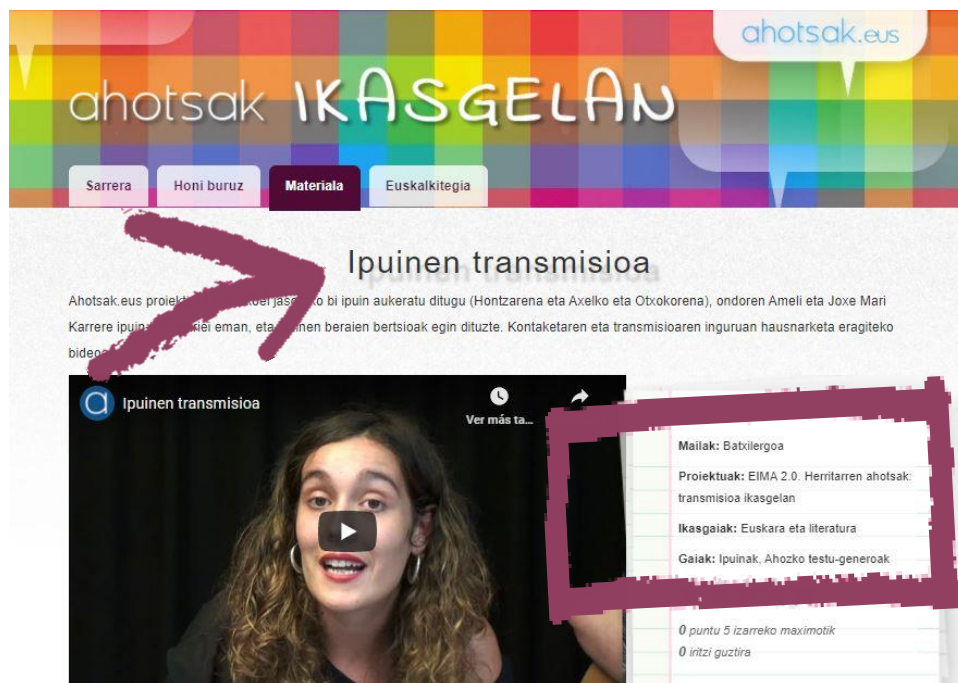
ahotsak.eus

ahotsak IKASGELAN

Sarrera | Honi buruz | Materiala | Euskalkitegia

Ipuinen transmisioa

Ahotsak.eus proiekt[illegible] jas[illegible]ko bi ipuin aukeratu ditugu (Hontzarena eta Axelko eta Otxokorena), ondoren Ameli eta Joxe Mari Karrere ipuin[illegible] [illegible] eman, eta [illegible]nen beraien bertsioak egin dituzte. Kontaketaren eta transmisioaren inguruan hausnarketa eragiteko bideo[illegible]

Ipuinen transmisioa

Ver más ta...

Mailak: Batxilergoa

Proiektuak: EIMA 2.0. Herritarren ahotsak: transmisioa ikasgelan

Ikasgaiak: Euskara eta literatura

Gaiak: Ipuinak, Ahozko testu-generoak

0 puntu 5 izarreko maximotik

0 iritzi guztira